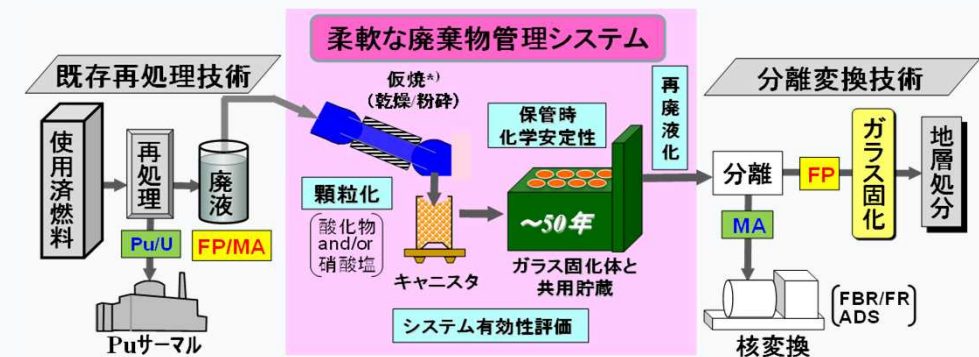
柔軟な廃棄物管理システム

既存再処理技術

使用済燃料

再処理

廃液

Pu/U

FP/MA

Puサーマル

仮焼*)
(乾燥/粉砕)

顆粒化

酸化物
and/or
硝酸塩

キャニスタ

保管時
化学安定性

~50年

ガラス固化体と
共用貯蔵

再廃液化

システム有効性評価

分離変換技術

分離

FP

ガラス固化

地層処分

MA

FBR/FR
ADS

核変換